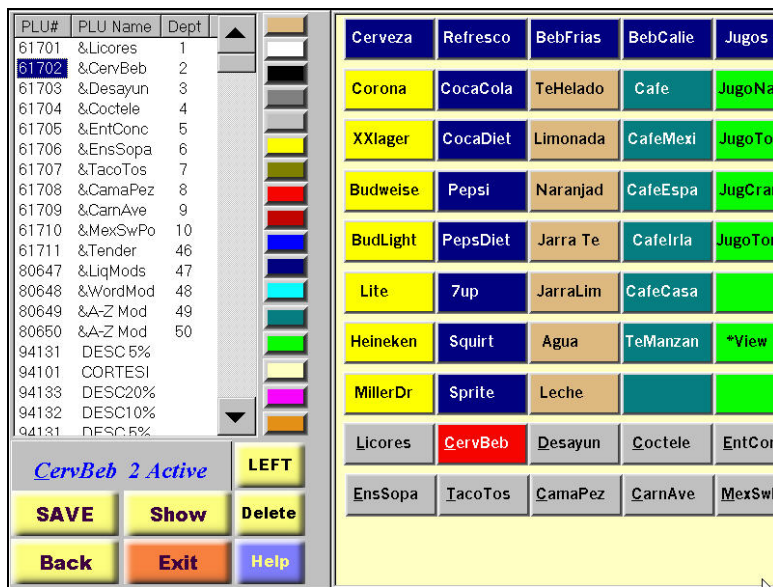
| PLU# | PLU Name | Dept |
|---|---|---|
| 61701 | &Licores | 1 |
| 61702 | &CervBeb | 2 |
| 61703 | &Desayun | 3 |
| 61704 | &Coctele | 4 |
| 61705 | &EntConc | 5 |
| 61706 | &EnsSopa | 6 |
| 61707 | &TacoTos | 7 |
| 61708 | &CamaPez | 8 |
| 61709 | &CarnAve | 9 |
| 61710 | &MexSwPo | 10 |
| 61711 | &Tender | 46 |
| 80647 | &LiqMods | 47 |
| 80648 | &WordMod | 48 |
| 80649 | &A-Z Mod | 49 |
| 80650 | &A-Z Mod | 50 |
| 94131 | DESC 5% | |
| 94101 | CORTESI | |
| 94133 | DESC20% | |
| 94132 | DESC10% | |
| 94131 | DESC 5% | |

CervBeb 2 Active

LEFT

SAVE Show Delete

Back Exit Help

| Cerveza | Refresco | BebFrias | BebCalie | Jugos |
|---|---|---|---|---|
| Corona | CocaCola | TeHelado | Cafe | JugoNa |
| XXlager | CocaDiet | Limonada | CafeMexi | JugoTo |
| Budweise | Pepsi | Naranjad | CafeEspa | JugCra |
| BudLight | PepsDiet | Jarra Te | CafeIrla | JugoTo |
| Lite | 7up | JarraLim | CafeCasa | |
| Heineken | Squirt | Agua | TeManzan | *View |
| MillerDr | Sprite | Leche | | |
| Licores | CervBeb | Desayun | Coctele | EntCo |
| EnsSopa | TacoTos | CamaPez | CarnAve | MexSw |